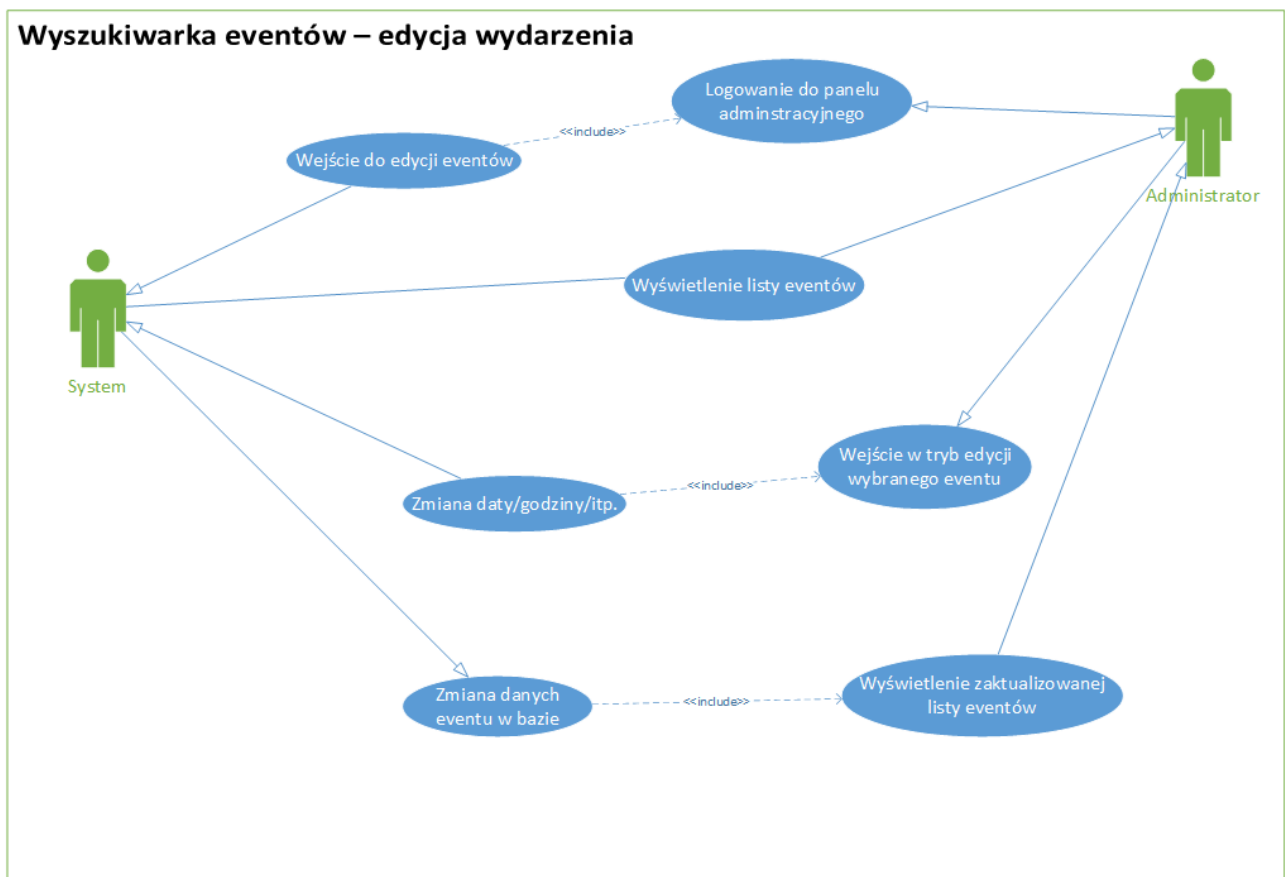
Wyszukiwarka eventów – edycja wydarzenia

Logowanie do panelu adminstracyjnego

<<include>>

Wejście do edycji eventów

Administrator

Wyświetlenie listy eventów

System

Wejście w tryb edycji wybranego eventu

<<include>>

Zmiana daty/godziny/itp.

Zmiana danych eventu w bazie

<<include>>

Wyświetlenie zaktualizowanej listy eventów